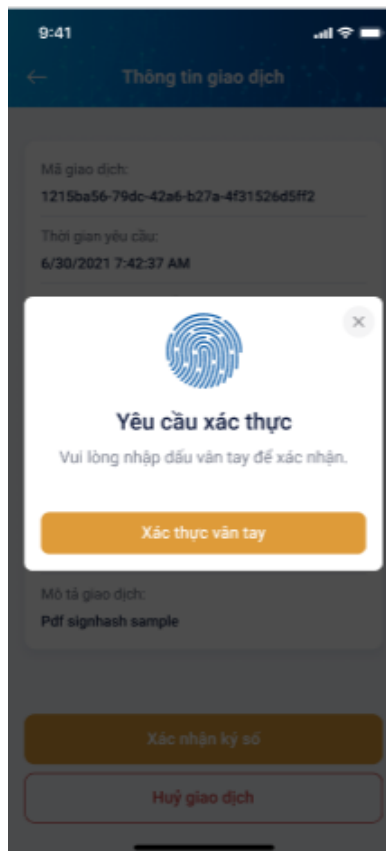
9:41

Thông tin giao dịch

Mã giao dịch:
1215ba56-79dc-42a6-b27a-4f31526d5ff2

Thời gian yêu cầu:
6/30/2021 7:42:37 AM

×

Yêu cầu xác thực

Vui lòng nhập dấu vân tay để xác nhận.

Xác thực vân tay

Mô tả giao dịch:
Pdf signhash sample

Xác nhận ký số

Huỷ giao dịch